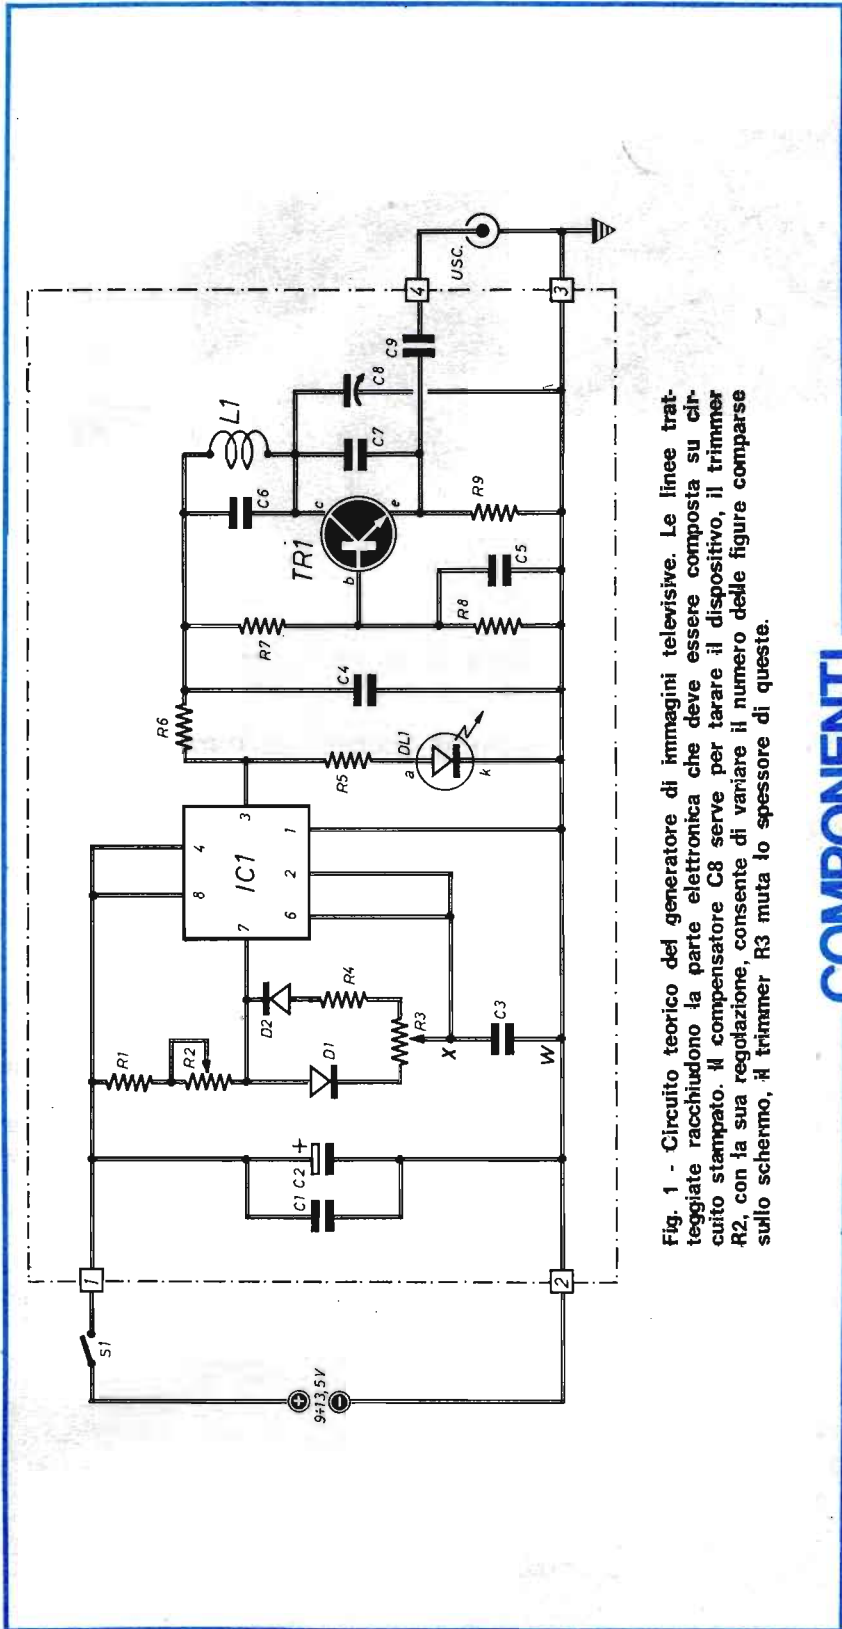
9÷13,5V

S1

1

2

C1 C2

R1

R2

D1

D2

R4

R3

X

W

C3

IC1

8 4

7 6 2 1

3

R6

R5

DL1

a k

C4

R7

R8

C5

TR1

b c e

C6

L1

C7

C8

R9

C9

4

3

USC.

Fig. 1 - Circuito teorico del generatore di immagini televisive. Le linee tratteggiate racchiudono la parte elettronica che deve essere composta su circuito stampato. Il compensatore C8 serve per tarare il dispositivo, il trimmer R2, con la sua regolazione, consente di variare il numero delle figure comparse sullo schermo, il trimmer R3 muta lo spessore di queste.

COMPONENTI